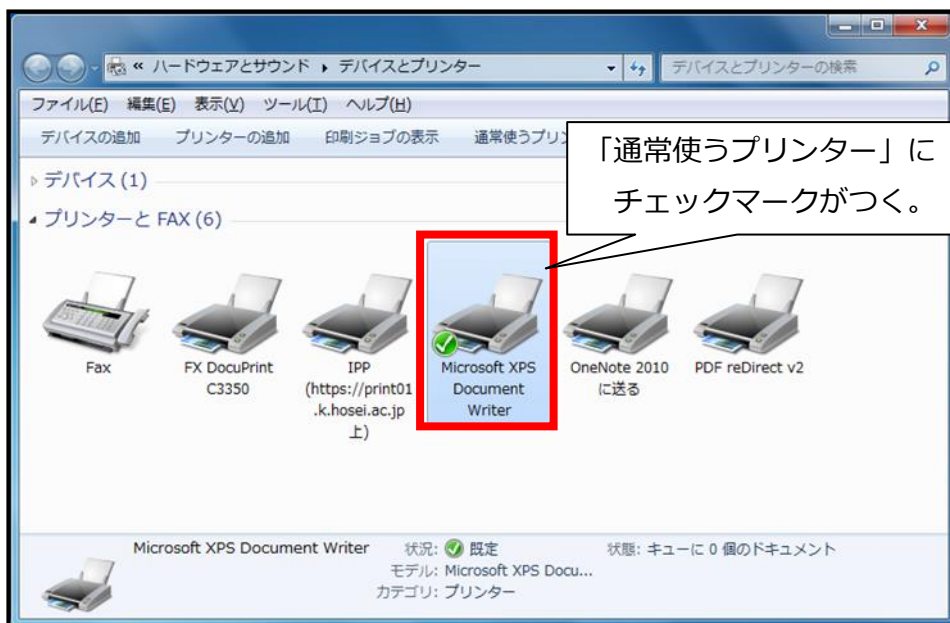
« ハードウェアとサウンド ▸ デバイスとプリンター

デバイスとプリンターの検索

ファイル(F) 編集(E) 表示(V) ツール(T) ヘルプ(H)

デバイスの追加 プリンターの追加 印刷ジョブの表示 通常使うプリン

「通常使うプリンター」にチェックマークがつく。

デバイス (1)

プリンターと FAX (6)

Fax

FX DocuPrint C3350

IPP (https://print01.k.hosei.ac.jp 上)

Microsoft XPS Document Writer

OneNote 2010 に送る

PDF reDirect v2

Microsoft XPS Document Writer 状況: 既定 状態: キューに 0 個のドキュメント

モデル: Microsoft XPS Docu...

カテゴリ: プリンター